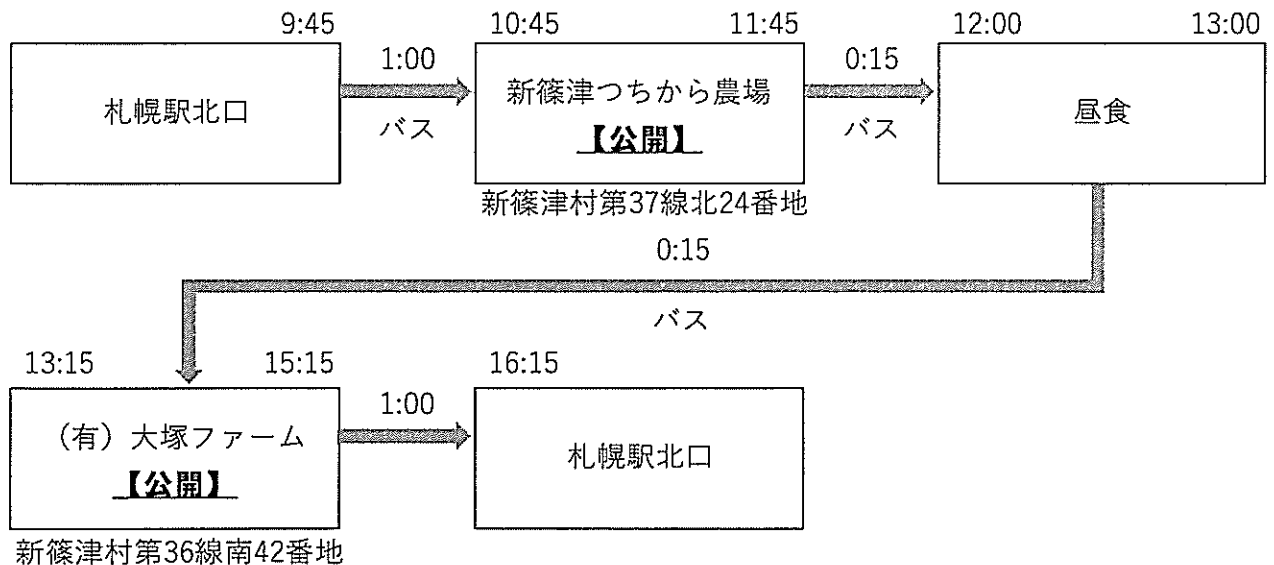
9:45

札幌駅北口

1:00
バス

10:45 11:45

新篠津つちから農場
【公開】

新篠津村第37線北24番地

0:15
バス

12:00 13:00

昼食

0:15
バス

13:15 15:15

（有）大塚ファーム
【公開】

新篠津村第36線南42番地

1:00

16:15

札幌駅北口